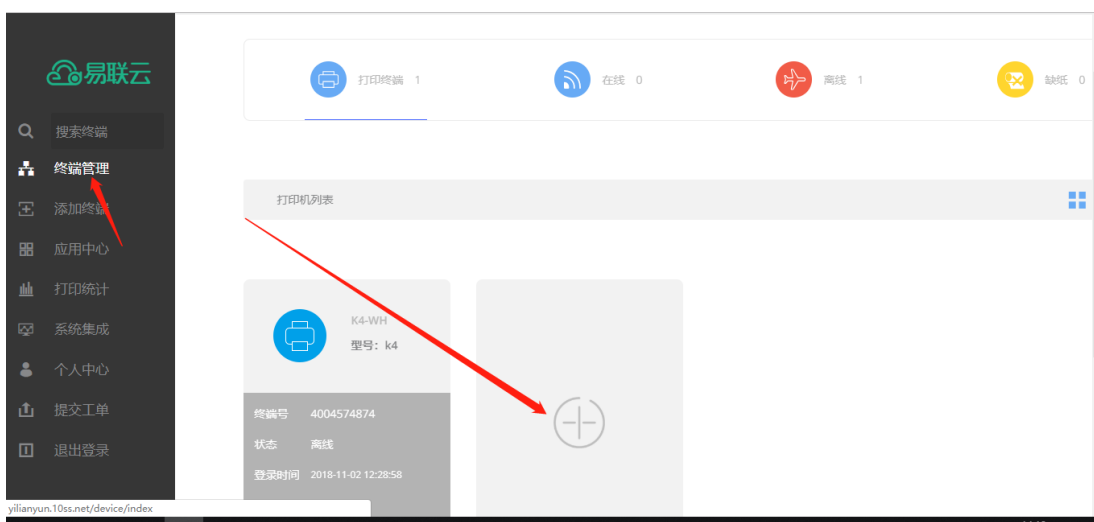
易联云

搜索终端
终端管理
添加终端
应用中心
打印统计
系统集成
个人中心
提交工单
退出登录

打印终端 1
在线 0
离线 1
缺纸 0

打印机列表

K4-WH
型号：k4

终端号 4004574874
状态 离线
登录时间 2018-11-02 12:28:58

yilianyun.10ss.net/device/index